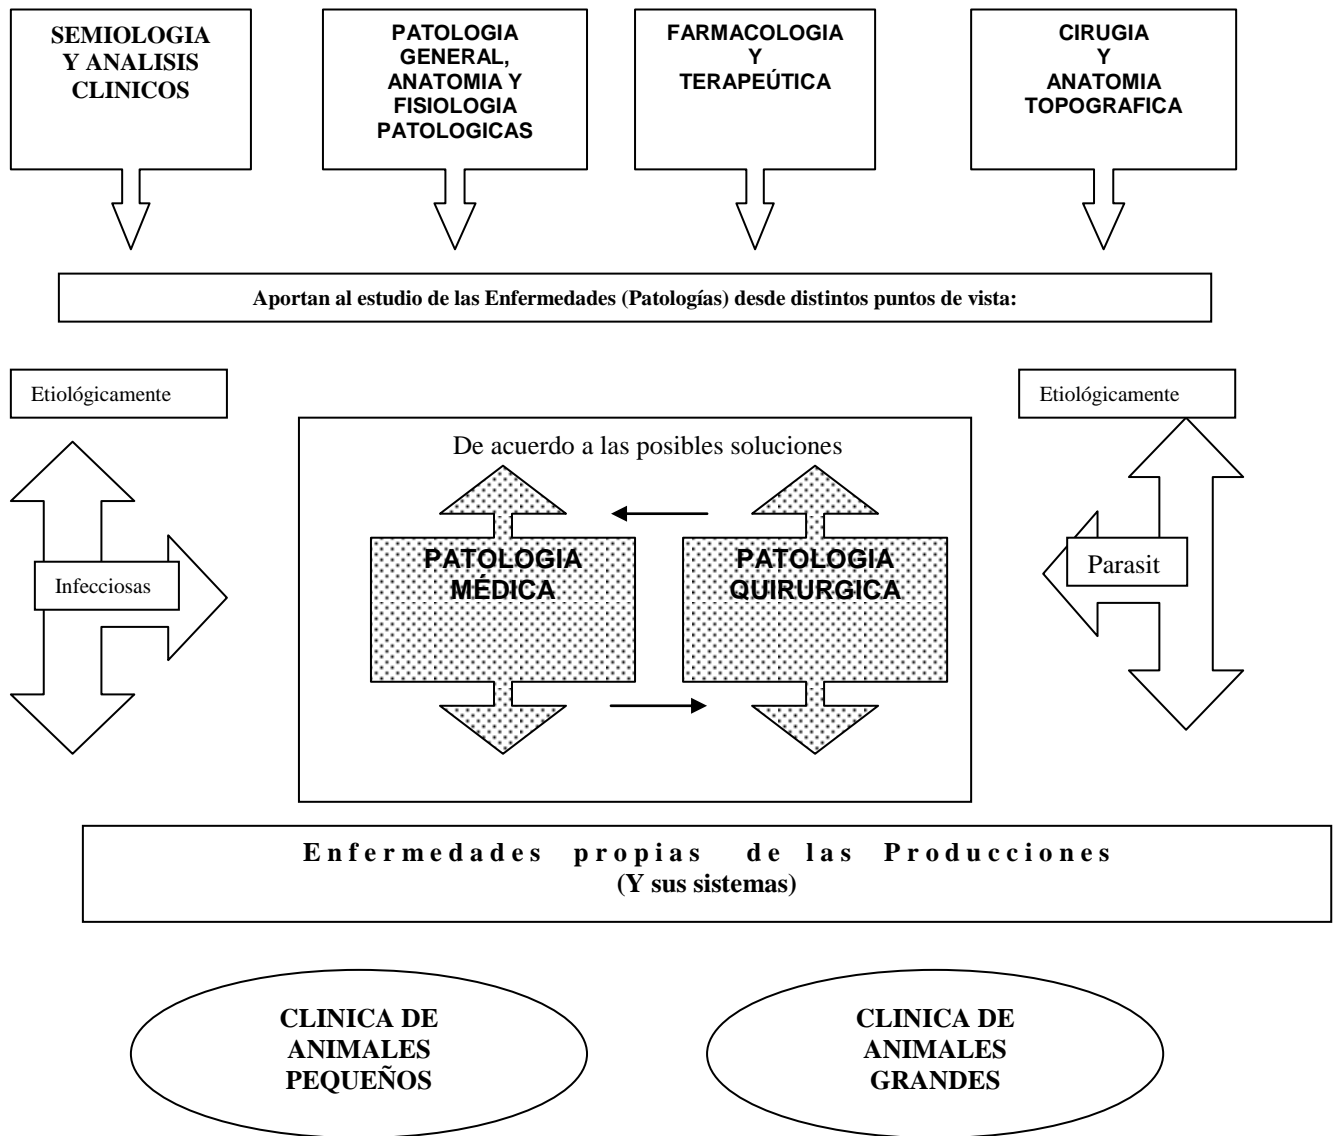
SEMIOLOGIA Y ANALISIS CLINICOS

PATOLOGIA GENERAL, ANATOMIA Y FISIOLOGIA PATOLOGICAS

FARMACOLOGIA Y TERAPEÚTICA

CIRUGIA Y ANATOMIA TOPOGRAFICA

Aportan al estudio de las Enfermedades (Patologías) desde distintos puntos de vista:

Etiológicamente

Etiológicamente

De acuerdo a las posibles soluciones

Infecciosas

PATOLOGIA MÉDICA

PATOLOGIA QUIRURGICA

Parasit

Enfermedades propias de las Producciones
(Y sus sistemas)

CLINICA DE ANIMALES PEQUEÑOS

CLINICA DE ANIMALES GRANDES